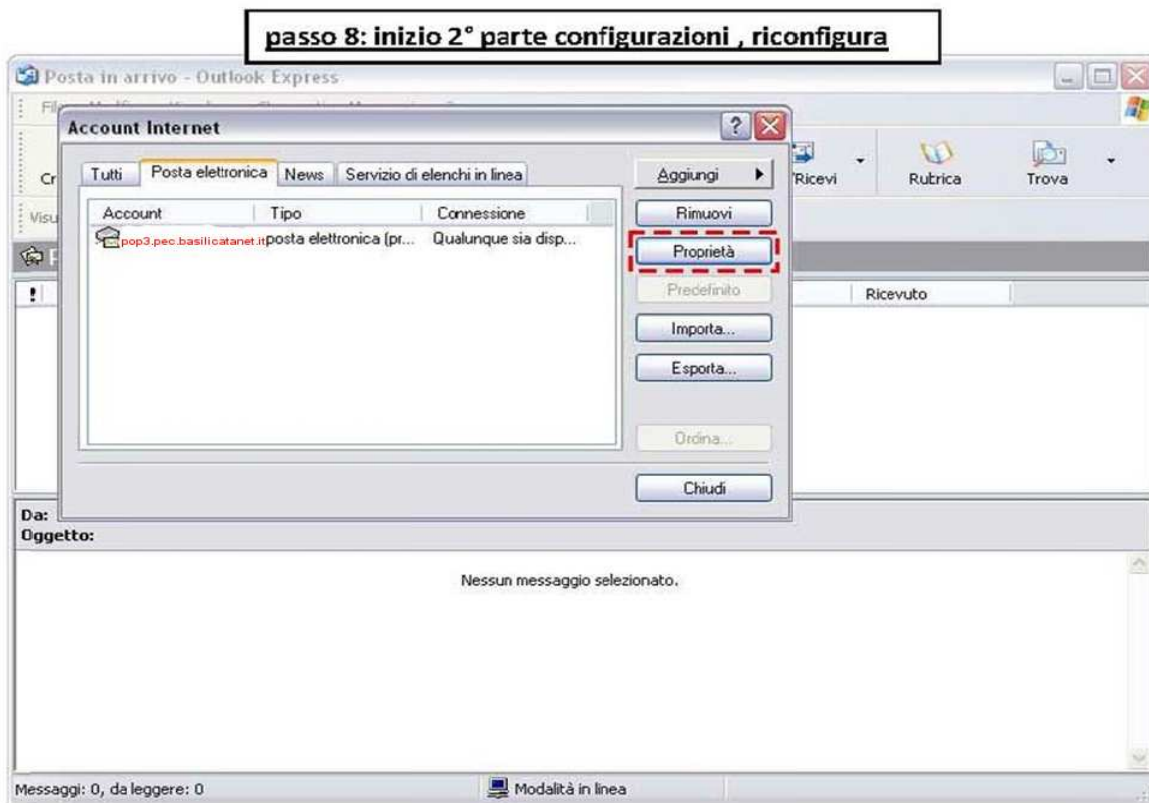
passo 8: inizio 2° parte configurazioni , riconfigura

Posta in arrivo - Outlook Express

Account Internet

Tutti | Posta elettronica | News | Servizio di elenchi in linea

| Account | Tipo | Connessione |
|---|---|---|
| pop3.pec.basilicatanet.it | posta elettronica (pr... | Qualunque sia disp... |

Aggiungi
Rimuovi
Proprietà
Predefinito
Importa...
Esporta...
Ordina...
Chiudi

Cr
Visu
!
Ricevi
Rubrica
Trova
Ricevuto

Da:
Oggetto:

Nessun messaggio selezionato.

Messaggi: 0, da leggere: 0
Modalità in linea